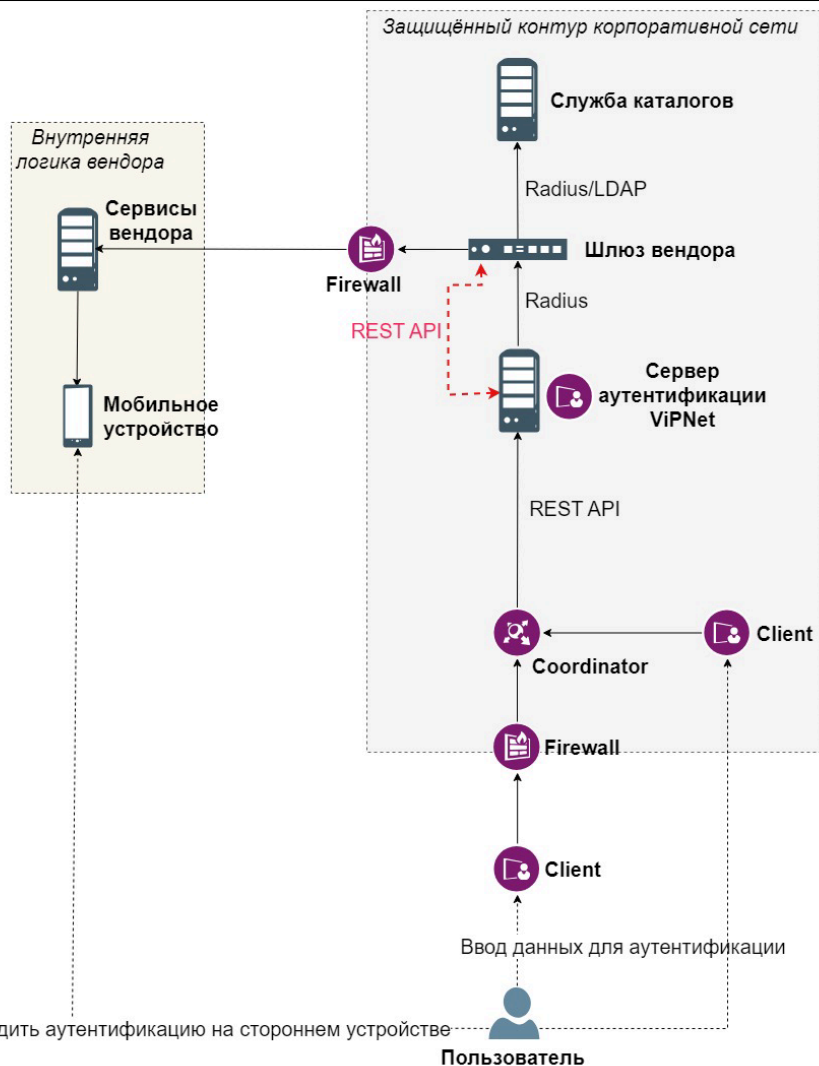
Защищённый контур корпоративной сети

Служба каталогов

Внутренняя логика вендора

Сервисы вендора

Radius/LDAP

Firewall

Шлюз вендора

Radius

REST API

Сервер аутентификации ViPNet

Мобильное устройство

REST API

Client

Coordinator

Firewall

Client

Ввод данных для аутентификации

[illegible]дить аутентификацию на стороннем устройстве

Пользователь